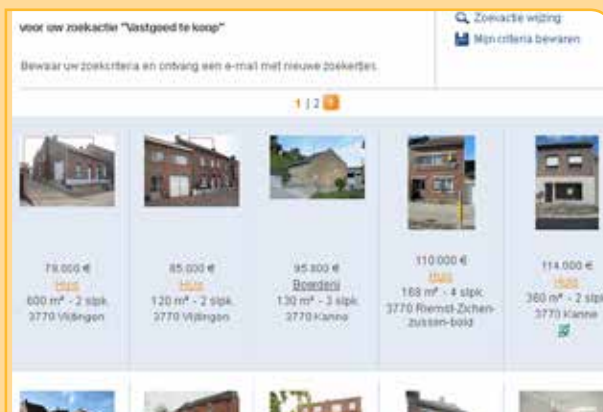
voor uw zoekactie "Vastgoed te koop"

Bewaar uw zoekcriteria en ontvang een e-mail met nieuwe zoekertjes.

Zoekactie wijzig

Mijn criteria bewaren

1 | 2 >

79.000 €
Huis
600 m² - 2 slpk.
3770 Vlijtingen

85.000 €
Huis
120 m² - 2 slpk.
3770 Vlijtingen

95.000 €
Boerderij
130 m² - 3 slpk.
3770 Kanne

110.000 €
Huis
168 m² - 4 slpk.
3770 Riemst-Zichen-zussen-bolder

114.000 €
Huis
360 m² - 2 slpk
3770 Kanne